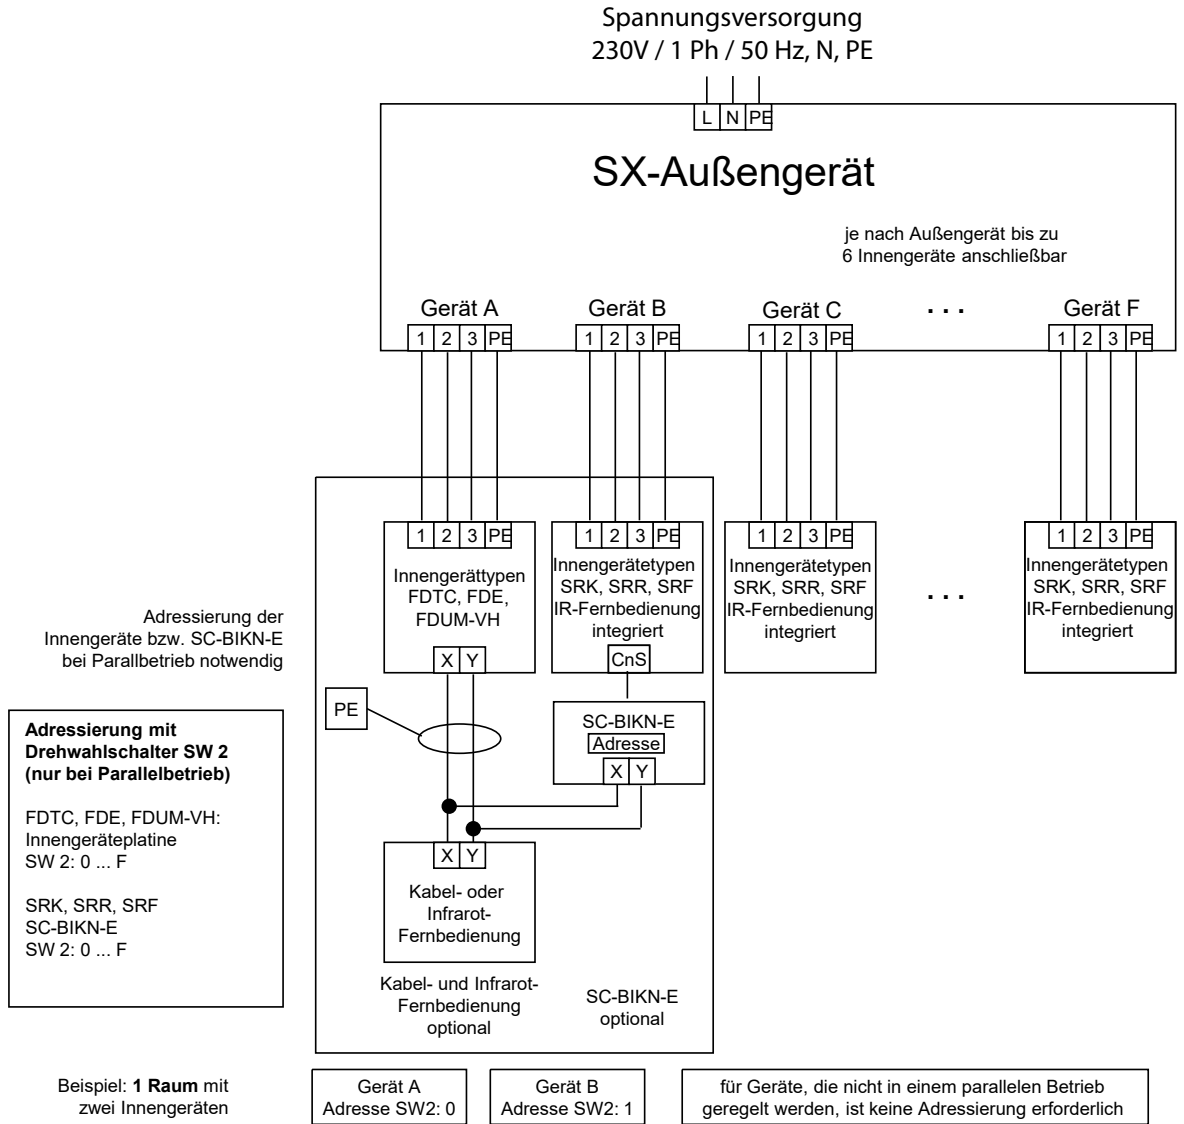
Spannungsversorgung
230V / 1 Ph / 50 Hz, N, PE

L N PE

SX-Außengerät

je nach Außengerät bis zu
6 Innengeräte anschließbar

Gerät A
1 2 3 PE

Gerät B
1 2 3 PE

Gerät C
1 2 3 PE

. . .

Gerät F
1 2 3 PE

1 2 3 PE
Innengerättypen
FDTC, FDE,
FDUM-VH
X Y

1 2 3 PE
Innengerätetypen
SRK, SRR, SRF
IR-Fernbedienung
integriert
CnS

1 2 3 PE
Innengerätetypen
SRK, SRR, SRF
IR-Fernbedienung
integriert

. . .

1 2 3 PE
Innengerätetypen
SRK, SRR, SRF
IR-Fernbedienung
integriert

Adressierung der
Innengeräte bzw. SC-BIKN-E
bei Parallbetrieb notwendig

PE

SC-BIKN-E
Adresse
X Y

X Y
Kabel- oder
Infrarot-
Fernbedienung

Adressierung mit
Drehwahlschalter SW 2
(nur bei Parallelbetrieb)

FDTC, FDE, FDUM-VH:
Innengeräteplatine
SW 2: 0 ... F

SRK, SRR, SRF
SC-BIKN-E
SW 2: 0 ... F

Kabel- und Infrarot-
Fernbedienung
optional

SC-BIKN-E
optional

Beispiel: **1 Raum** mit
zwei Innengeräten

Gerät A
Adresse SW2: 0

Gerät B
Adresse SW2: 1

für Geräte, die nicht in einem parallelen Betrieb
geregelt werden, ist keine Adressierung erforderlich